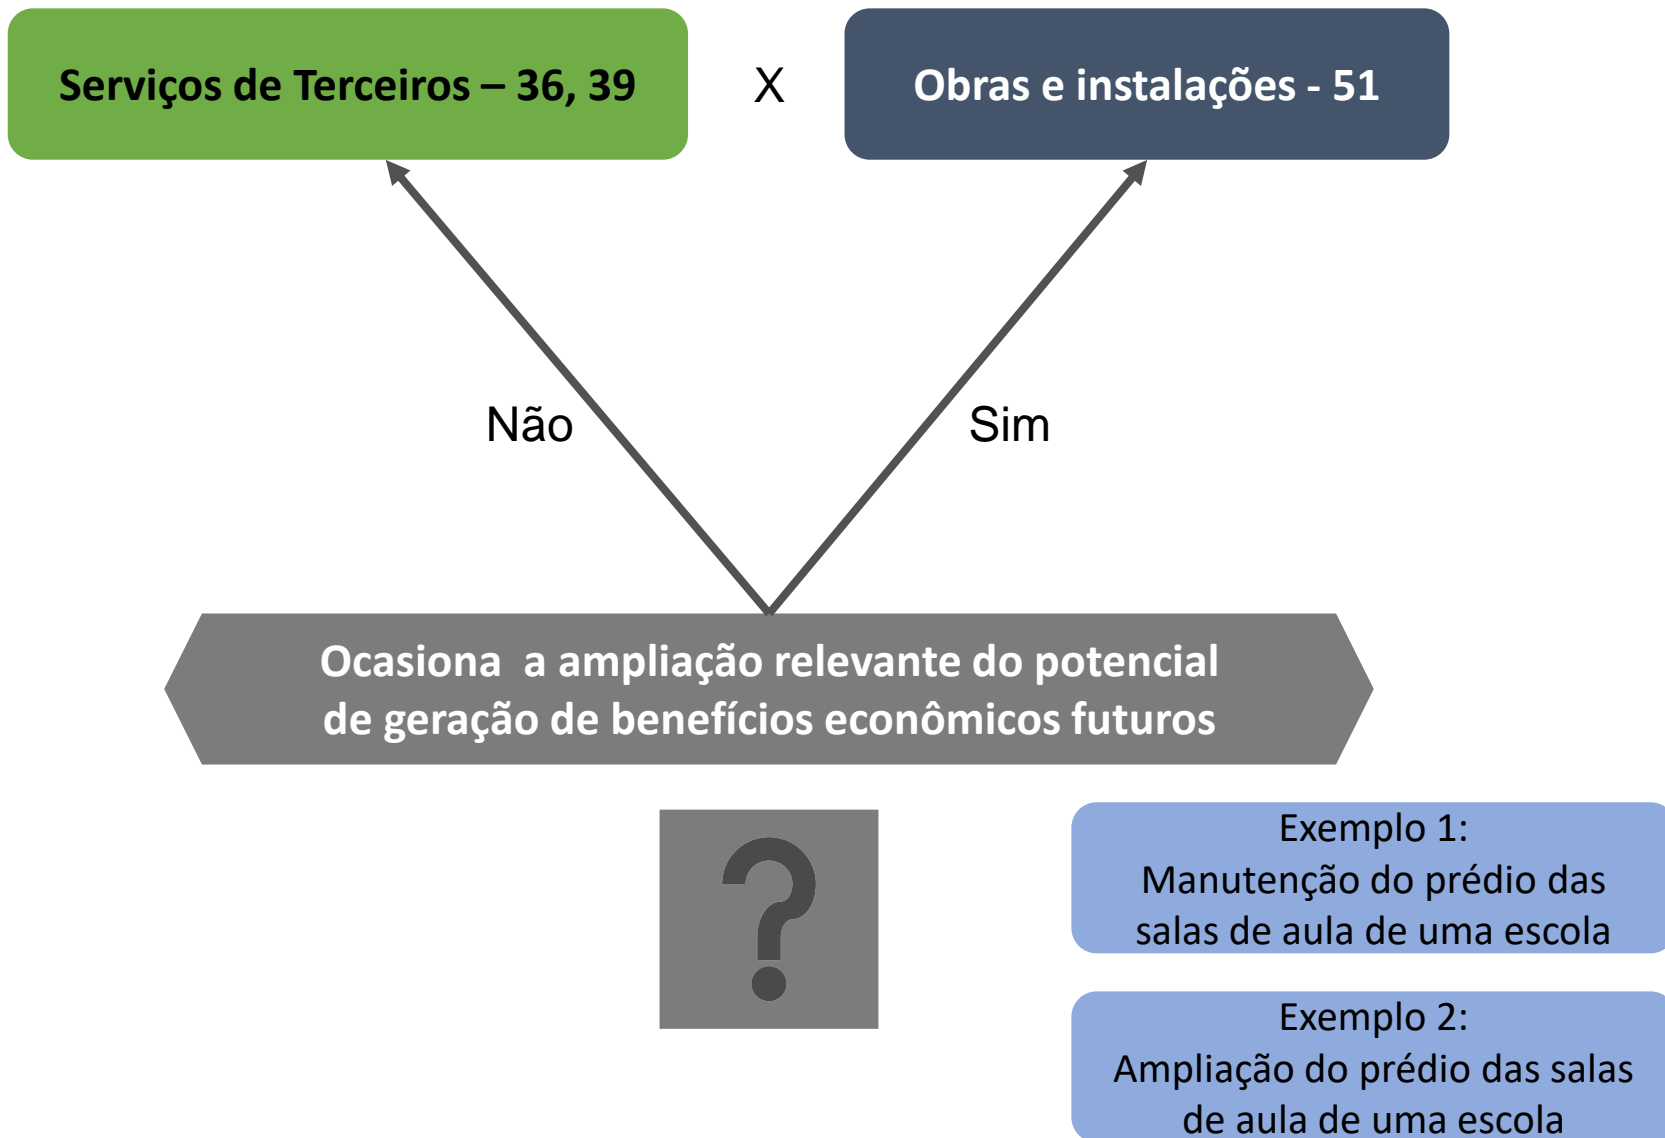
Serviços de Terceiros – 36, 39

X

Obras e instalações - 51

Não

Sim

Ocasiona a ampliação relevante do potencial de geração de benefícios econômicos futuros

?

Exemplo 1:
Manutenção do prédio das salas de aula de uma escola

Exemplo 2:
Ampliação do prédio das salas de aula de uma escola